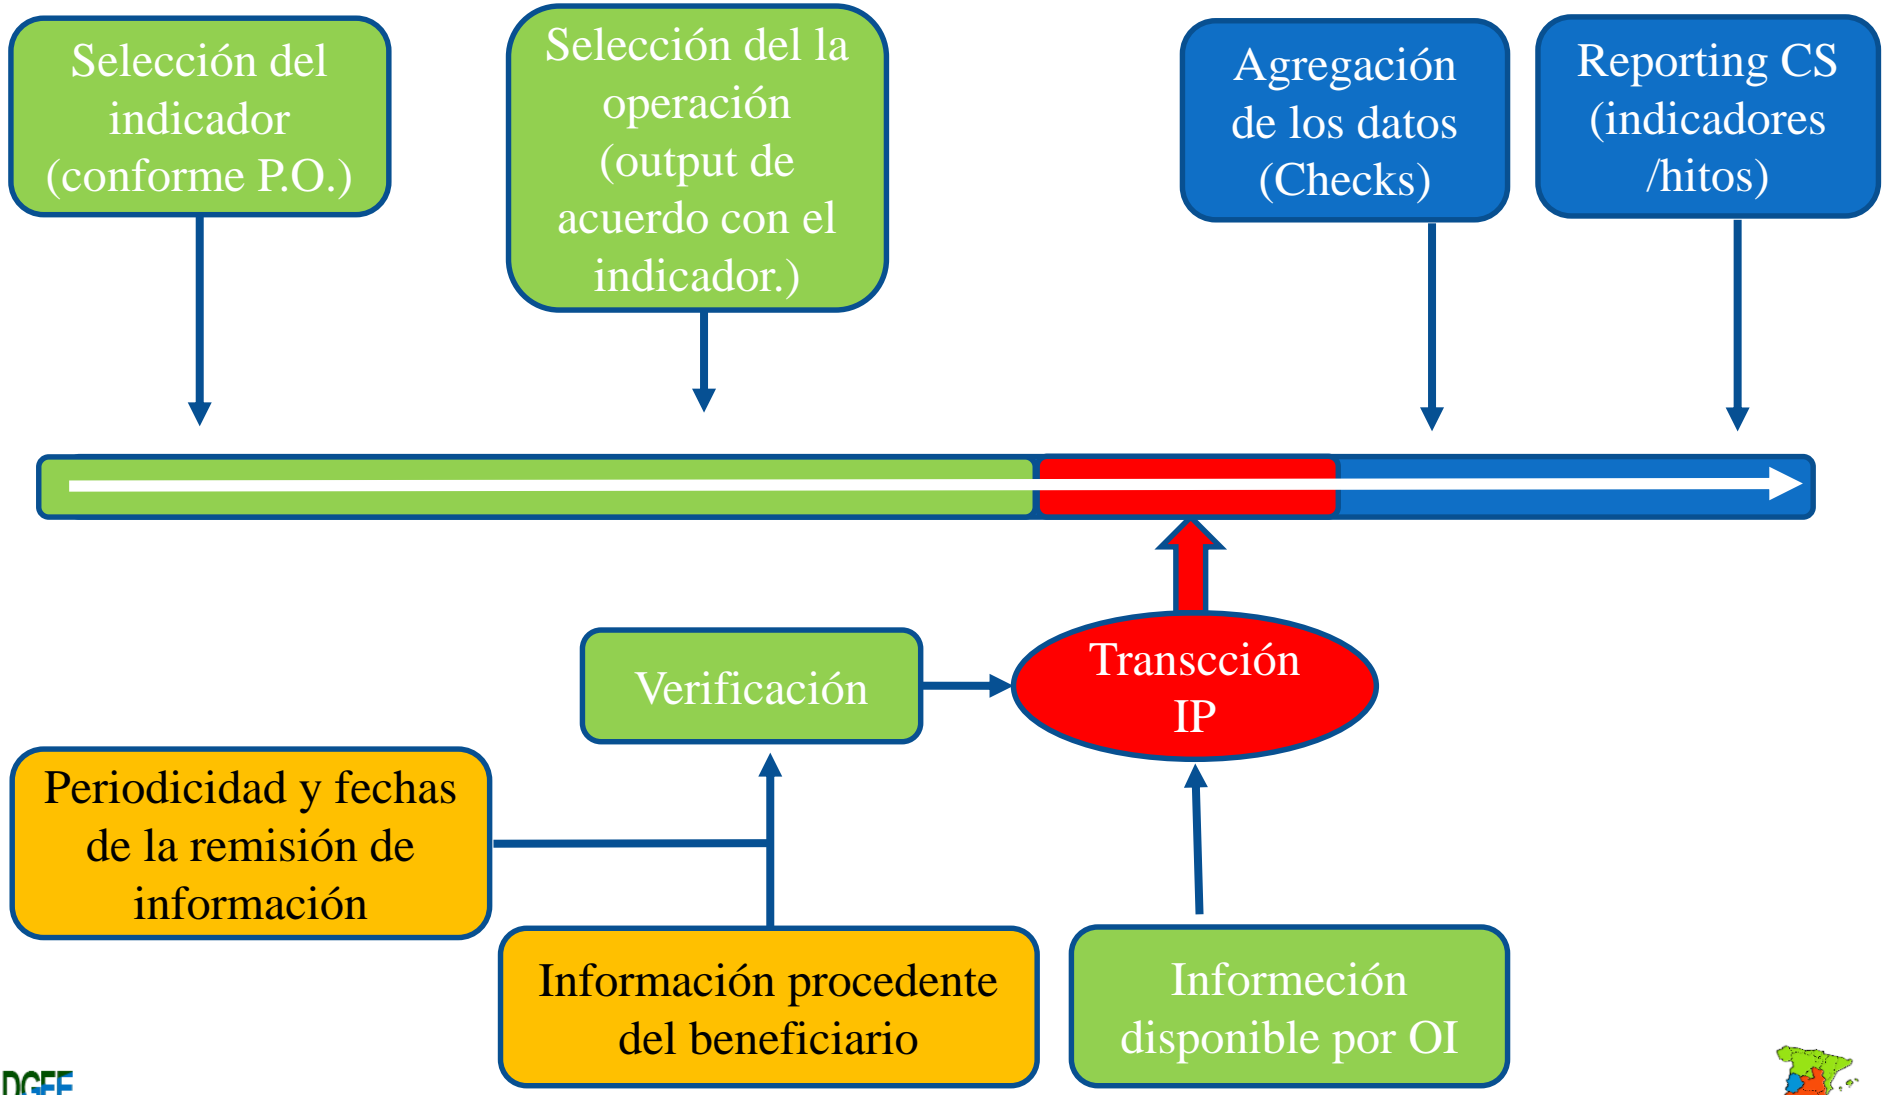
Selección del indicador (conforme P.O.)

Selección del la operación (output de acuerdo con el indicador.)

Agregación de los datos (Checks)

Reporting CS (indicadores /hitos)

Verificación

Transcción IP

Periodicidad y fechas de la remisión de información

Información procedente del beneficiario

Informeción disponible por OI

DGFE